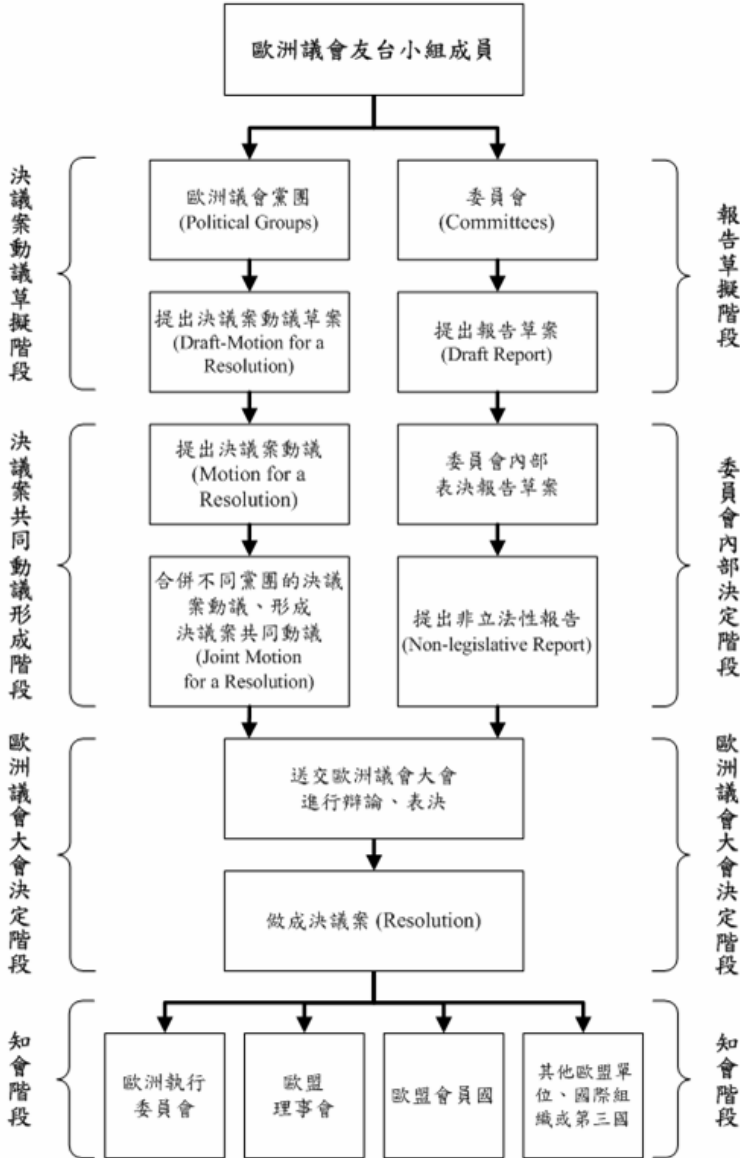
歐洲議會友台小組成員

決議案動議草擬階段

歐洲議會黨團
(Political Groups)

提出決議案動議草案
(Draft-Motion for a Resolution)

委員會
(Committees)

提出報告草案
(Draft Report)

報告草擬階段

決議案共同動議形成階段

提出決議案動議
(Motion for a Resolution)

合併不同黨團的決議案動議、形成決議案共同動議
(Joint Motion for a Resolution)

委員會內部表決報告草案

提出非立法性報告
(Non-legislative Report)

委員會內部決定階段

歐洲議會大會決定階段

送交歐洲議會大會進行辯論、表決

做成決議案 (Resolution)

歐洲議會大會決定階段

知會階段

歐洲執行委員會

歐盟理事會

歐盟會員國

其他歐盟單位、國際組織或第三國

知會階段